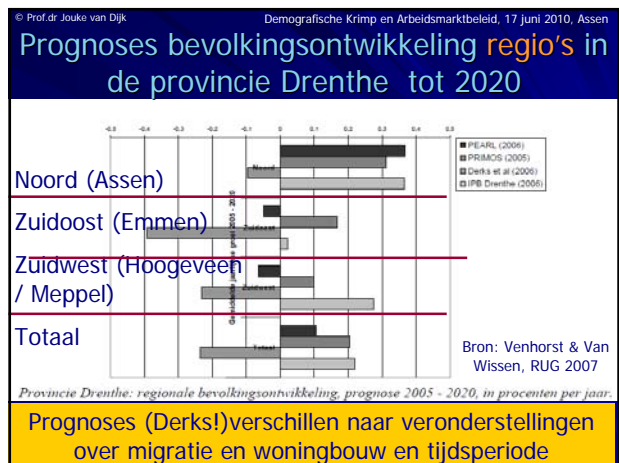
© Prof.dr Jouke van Dijk

Demografische Krimp en Arbeidsmarktbeleid, 17 juni 2010, Assen

Prognoses bevolkingsontwikkeling regio's in de provincie Drenthe tot 2020

-0.5 -0.4 -0.3 -0.2 -0.1 0 0.1 0.2 0.3 0.4 0.5

PEARL (2006)
PRIMOS (2005)
Derks et al (2006)
IPB Drenthe (2006)

Noord

Zuidoost

Zuidwest

Totaal

Gemiddelde jaarlijkse groei 2005 - 2010

Noord (Assen)

Zuidoost (Emmen)

Zuidwest (Hoogeveen / Meppel)

Totaal

Bron: Venhorst & Van Wissen, RUG 2007

Provincie Drenthe: regionale bevolkingsontwikkeling, prognose 2005 - 2020, in procenten per jaar.

Prognoses (Derks!)verschillen naar veronderstellingen over migratie en woningbouw en tijdsperiode